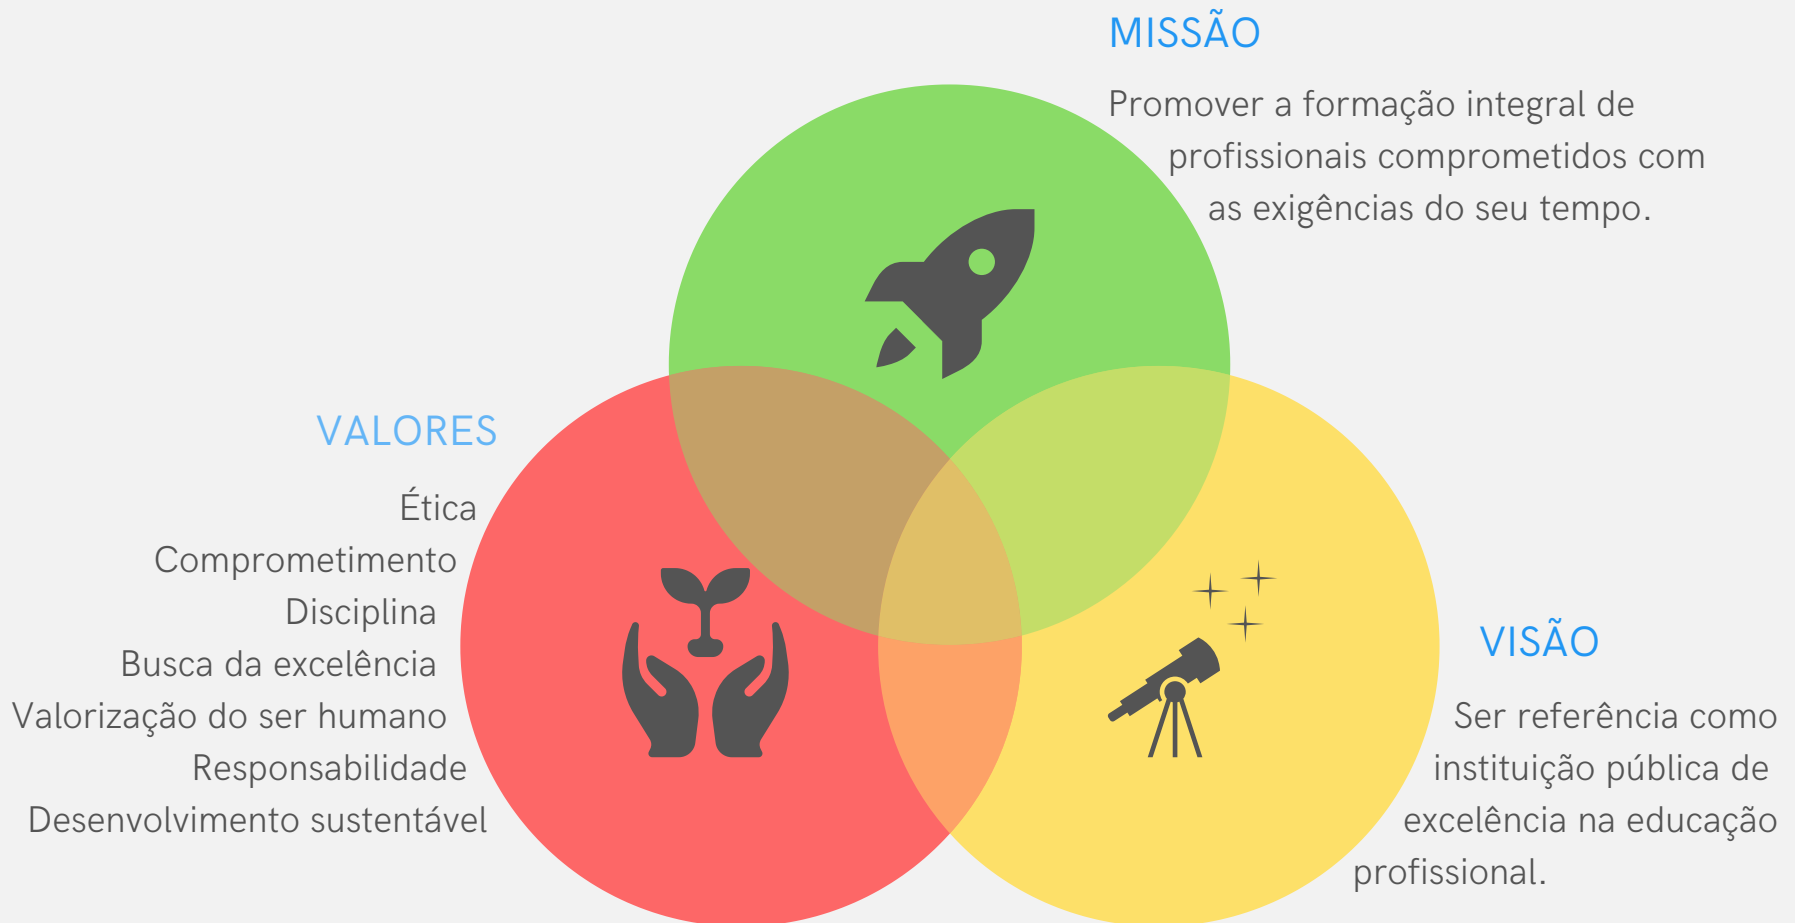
MISSÃO

Promover a formação integral de profissionais comprometidos com as exigências do seu tempo.

VALORES

Ética
Comprometimento
Disciplina
Busca da excelência
Valorização do ser humano
Responsabilidade
Desenvolvimento sustentável

VISÃO

Ser referência como instituição pública de excelência na educação profissional.